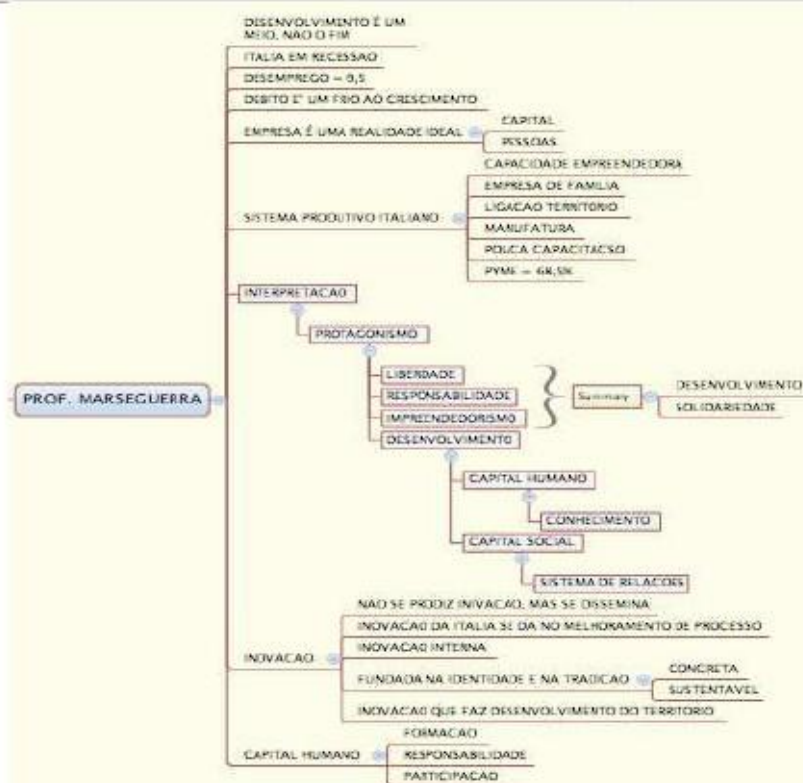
PROF. MARSEGUERRA

DISENVOLVIMENTO É UM MEIO, NAO O FIM

ITALIA EM RECESSAO

DESEMPREGO = 9,5

DEBITO E' UM FRIO AO CRESCIMENTO

EMPRESA É UMA REALIDADE IDEAL

CAPITAL

PESSOAS

SISTEMA PRODUTIVO ITALIANO

CAPACIDADE EMPREENDEDORA

EMPRESA DE FAMILIA

LIGACAO TERRITORIO

MANUFATURA

POUCA CAPACITACAO

PYME = 68,5%

INTERPRETACAO

PROTAGONISMO

LIBERDADE

RESPONSABILIDADE

IMPREENDEDORISMO

DESENVOLVIMENTO

Summary

DESENVOLVIMENTO

SOLIDARIEDADE

CAPITAL HUMANO

CONHECIMENTO

CAPITAL SOCIAL

SISTEMA DE RELACOES

INOVACAO

NAO SE PRODIZ INIVACAO, MAS SE DISSEMINA

INOVACAO DA ITALIA SE DA NO MELHORAMENTO DE PROCESSO

INOVACAO INTERNA

FUNDADA NA IDENTIDADE E NA TRADICAO

CONCRETA

SUSTENTAVEL

INOVACAO QUE FAZ DESENVOLVIMENTO DO TERRITORIO

CAPITAL HUMANO

FORMACAO

RESPONSABILIDADE

PARTICIPACAO